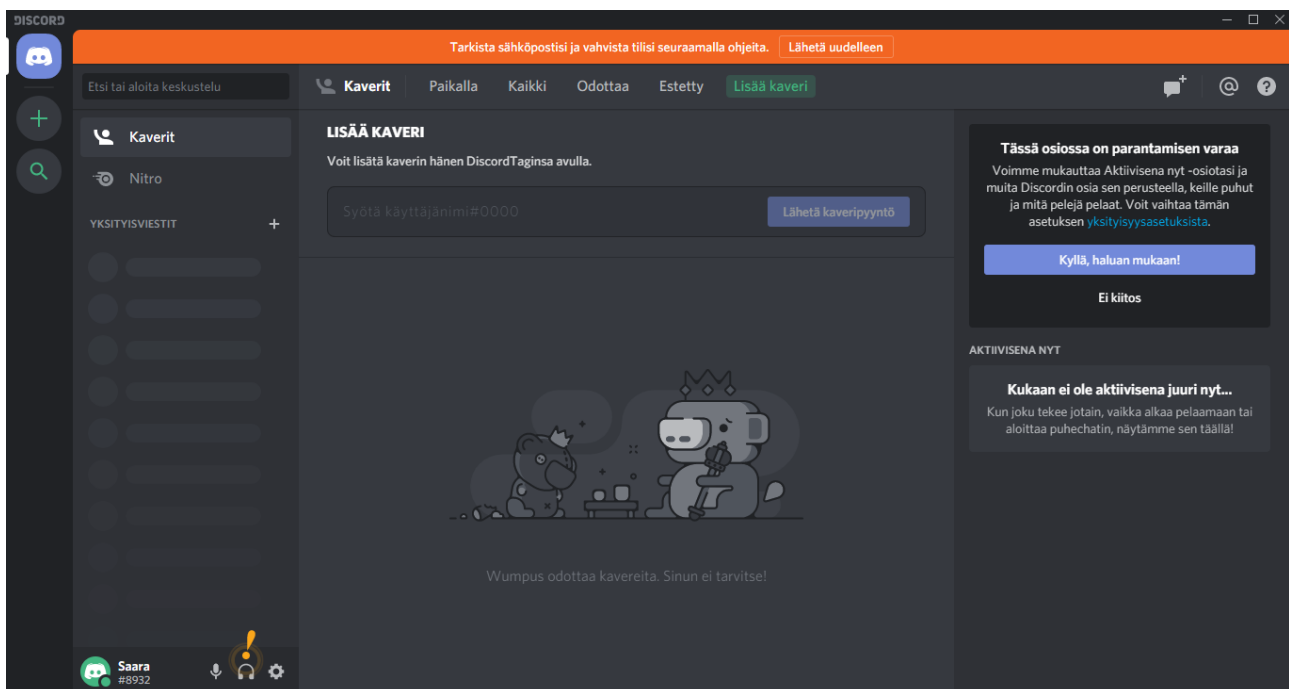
DISCORD

Tarkista sähköpostisi ja vahvista tilisi seuraamalla ohjeita. Lähetä uudelleen

Etsi tai aloita keskustelu

Kaverit Paikalla Kaikki Odottaa Estetty Lisää kaveri

Kaverit

Nitro

YKSITYISVIESTIT +

LISÄÄ KAVERI

Voit lisätä kaverin hänen DiscordTaginsa avulla.

Syötä käyttäjänimi#0000 Lähetä kaveripyyntö

Wumpus odottaa kavereita. Sinun ei tarvitse!

Tässä osiossa on parantamisen varaa

Voimme mukauttaa Aktiivisena nyt -osiotasi ja muita Discordin osia sen perusteella, keille puhut ja mitä pelejä pelaat. Voit vaihtaa tämän asetuksen yksityisyysasetuksista.

Kyllä, haluan mukaan!

Ei kiitos

AKTIIVISENA NYT

Kukaan ei ole aktiivisena juuri nyt...

Kun joku tekee jotain, vaikka alkaa pelaamaan tai aloittaa puhechatin, näytämme sen täällä!

Saara
#8932